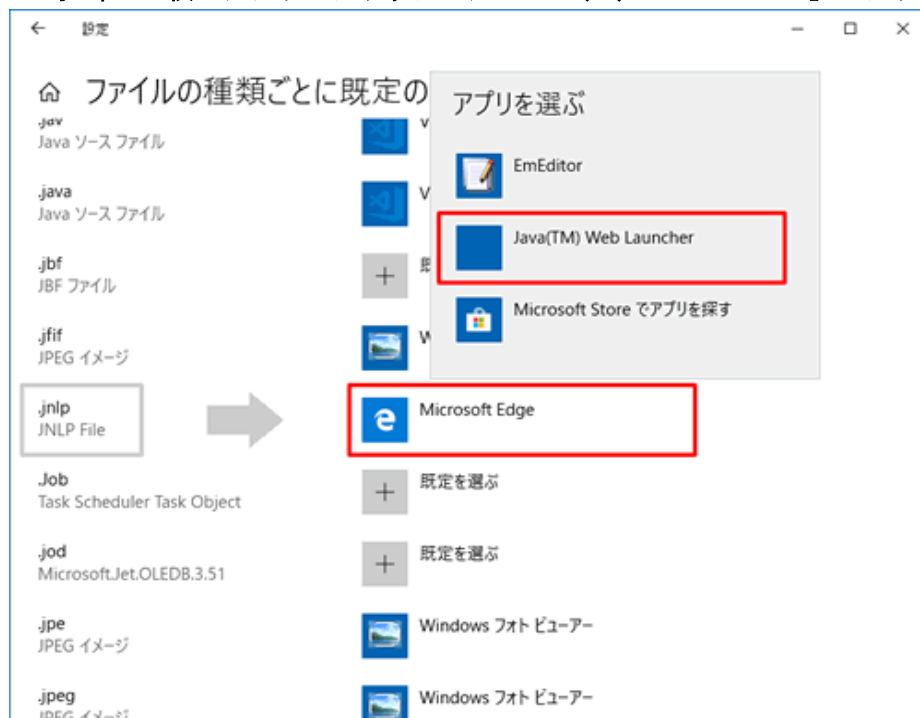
← 設定

ファイルの種類ごとに既定の

.jav
Java ソース ファイル

.java
Java ソース ファイル

.jbf
JBF ファイル

.jfif
JPEG イメージ

.jnlp
JNLP File

.Job
Task Scheduler Task Object

.jod
Microsoft.Jet.OLEDB.3.51

.jpe
JPEG イメージ

.jpeg
JPEG イメージ

V

V

既

W

Microsoft Edge

既定を選ぶ

既定を選ぶ

Windows フォト ビューアー

Windows フォト ビューアー

アプリを選ぶ

EmEditor

Java(TM) Web Launcher

Microsoft Store でアプリを探す